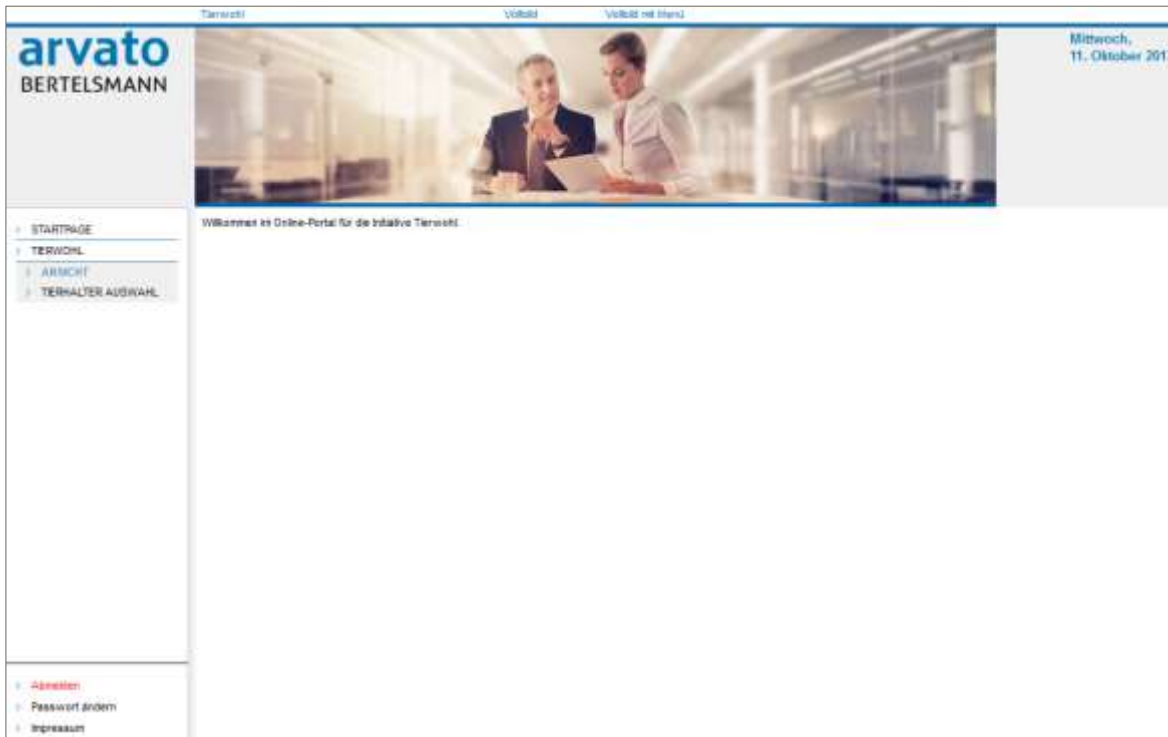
Tierwohl Vollbild Vollbild mit Menü

arvato
BERTELSMANN

Mittwoch,
11. Oktober 201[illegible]

STARTPAGE
TIERWOHL
ANSICHT
TIERHALTER AUSWAHL

Willkommen im Online-Portal für die Initiative Tierwohl.

Abmelden
Passwort ändern
Impressum